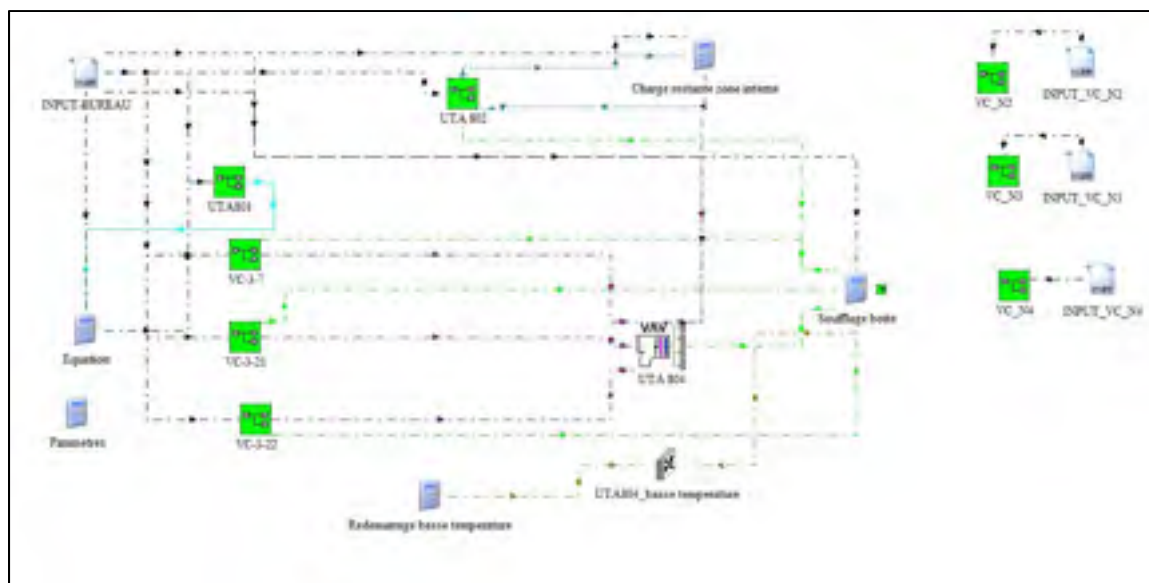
INPUT-BUREAU

Charge restante zone interne

UTA 802

VC_N2

INPUT_VC_N2

VC_N3

INPUT_VC_N3

UTA804

VC-3-7

VC_N4

INPUT_VC_N4

Soufflage boite

Equations

VC-3-21

VAV

UTA 804

Parametres

VC-3-22

UTA804_basse temperature

Redemarrage basse temperature